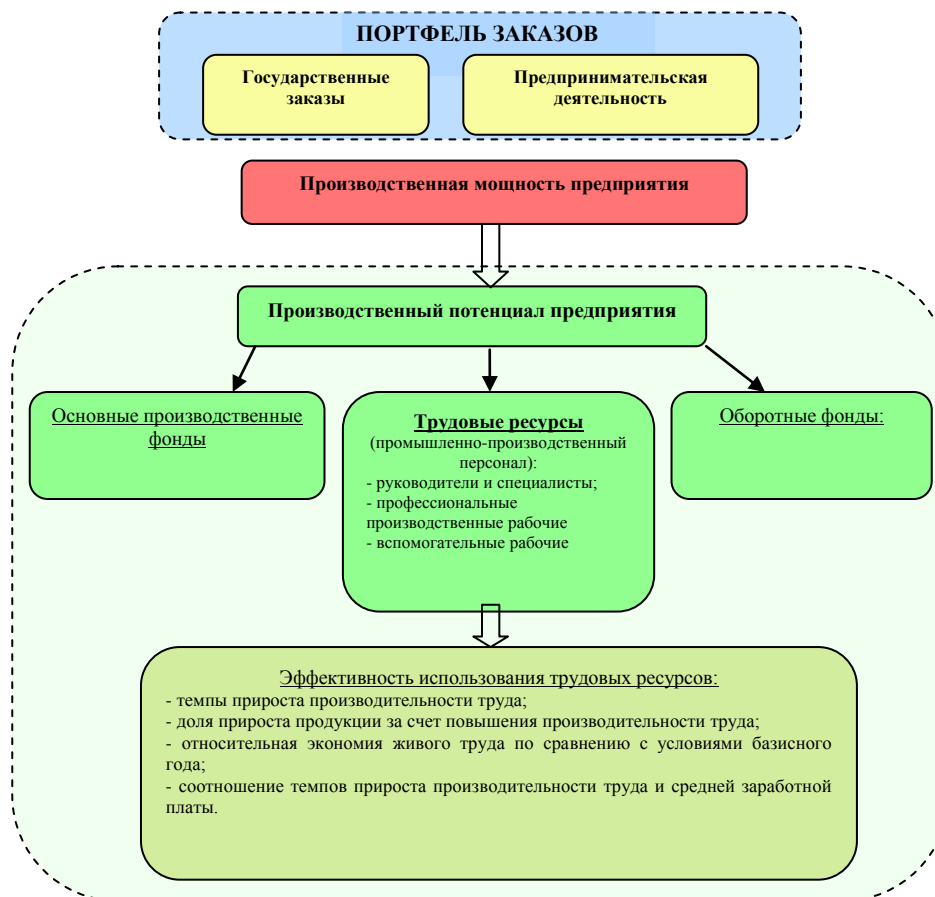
ПОРТФЕЛЬ ЗАКАЗОВ

Государственные заказы

Предпринимательская деятельность

Производственная мощность предприятия

Производственный потенциал предприятия

Основные производственные фонды

Трудовые ресурсы
(промышленно-производственный персонал):
- руководители и специалисты;
- профессиональные производственные рабочие
- вспомогательные рабочие

Оборотные фонды:

Эффективность использования трудовых ресурсов:
- темпы прироста производительности труда;
- доля прироста продукции за счет повышения производительности труда;
- относительная экономия живого труда по сравнению с условиями базисного года;
- соотношение темпов прироста производительности труда и средней заработной платы.